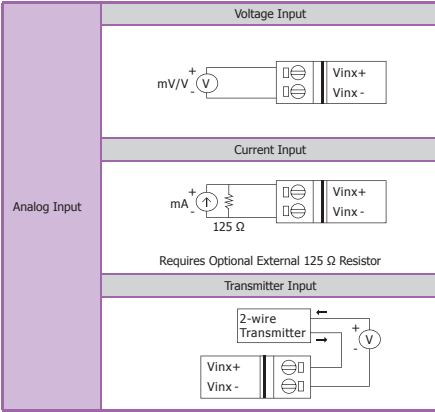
| Analog Input | Voltage Input |
|---|---|
| | + mV/V V - Vinx+ Vinx - |
| | Current Input |
| | + mA - 125 Ω Vinx+ Vinx - Requires Optional External 125 Ω Resistor |
| | Transmitter Input |
| | 2-wire Transmitter + V - Vinx+ Vinx - |